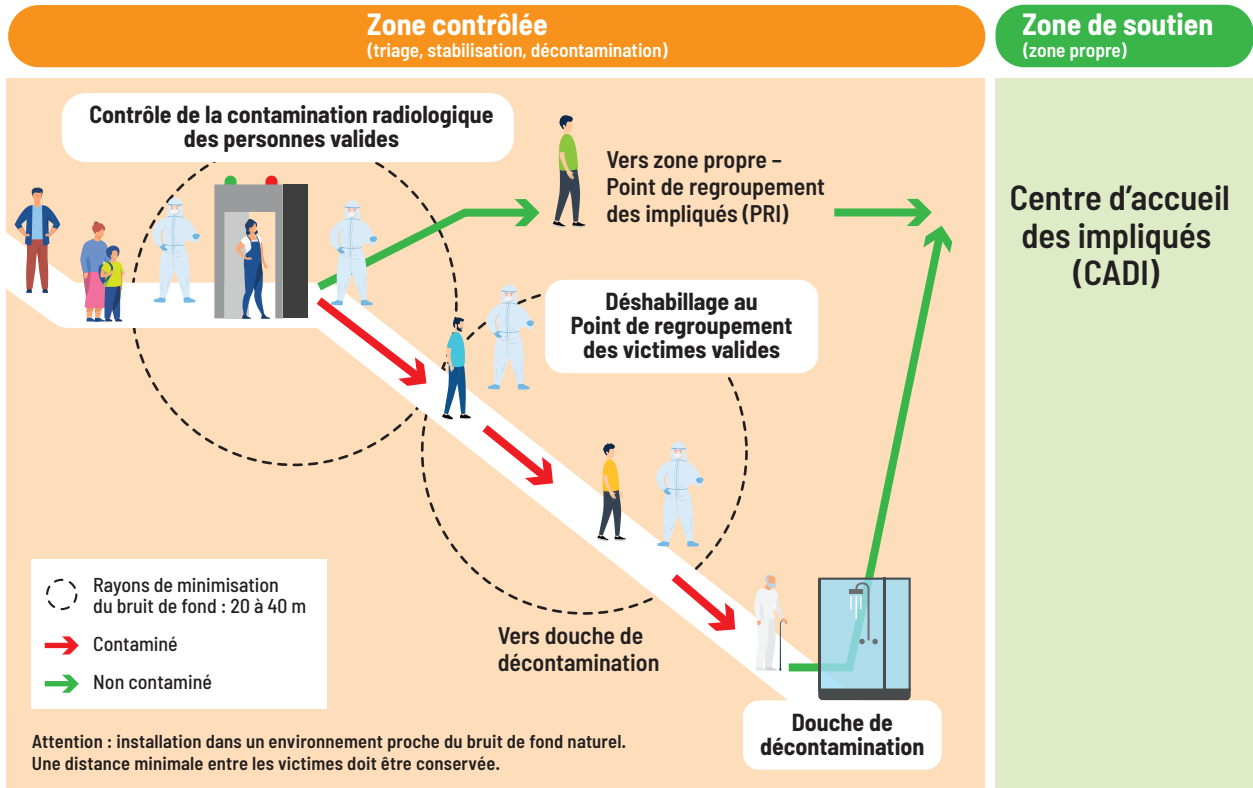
Zone contrôlée
(triage, stabilisation, décontamination)

Zone de soutien
(zone propre)

Contrôle de la contamination radiologique des personnes valides

Vers zone propre – Point de regroupement des impliqués (PRI)

Centre d'accueil des impliqués (CADI)

Déshabillage au Point de regroupement des victimes valides

Rayons de minimisation du bruit de fond : 20 à 40 m

Contaminé

Non contaminé

Vers douche de décontamination

Douche de décontamination

Attention : installation dans un environnement proche du bruit de fond naturel. Une distance minimale entre les victimes doit être conservée.